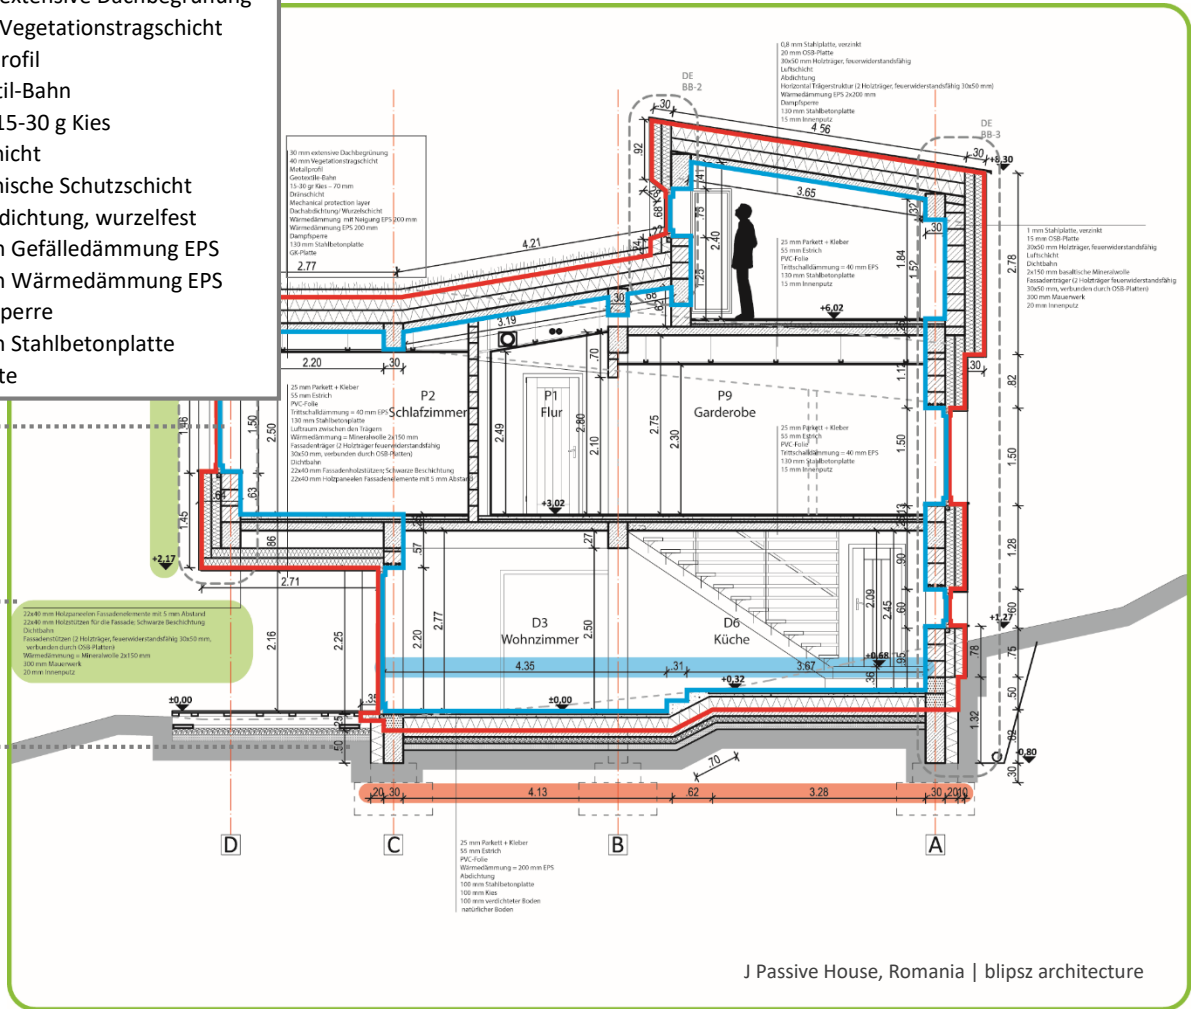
extensive Dachbegrünung
Vegetationstragschicht
rofil
til-Bahn
15-30 g Kies
hicht
nische Schutzschicht
dichtung, wurzelfest
n Gefälledämmung EPS
n Wärmedämmung EPS
perre
n Stahlbetonplatte
te

0,8 mm Stahlplatte, verzinkt
20 mm OSB-Platte
30x50 mm Holzträger, feuerwiderstandsfähig
Luftschicht
Abdichtung
Horizontal Trägerstruktur (2 Holzträger, feuerwiderstandsfähig 30x50 mm)
Wärmedämmung EPS 2x200 mm
Dampfsperre
130 mm Stahlbetonplatte
15 mm Innenputz

30 mm extensive Dachbegrünung
40 mm Vegetationstragschicht
Metallprofil
Geotextile-Bahn
15-30 gr Kies – 70 mm
Dränschicht
Mechanical protection layer
Dachabdichtung/ Wurzelschicht
Wärmedämmung mit Neigung EPS 20-200 mm
Wärmedämmung EPS 200 mm
Dampfsperre
130 mm Stahlbetonplatte
GK-Platte

DE BB-2
DE BB-3

1 mm Stahlplatte, verzinkt
15 mm OSB-Platte
30x50 mm Holzträger, feuerwiderstandsfähig
Luftschicht
Dichtbahn
2x150 mm basaltische Mineralwolle
Fassadenträger (2 Holzträger feuerwiderstandsfähig 30x50 mm, verbunden durch OSB-Platten)
300 mm Mauerwerk
20 mm Innenputz

25 mm Parkett + Kleber
55 mm Estrich
PVC-Folie
Trittschalldämmung = 40 mm EPS
130 mm Stahlbetonplatte
15 mm Innenputz

25 mm Parkett + Kleber
55 mm Estrich
PVC-Folie
Trittschalldämmung = 40 mm EPS
130 mm Stahlbetonplatte
Luftraum zwischen den Trägern
Wärmedämmung = Mineralwolle 2x150 mm
Fassadenträger (2 Holzträger feuerwiderstandsfähig 30x50 mm, verbunden durch OSB-Platten)
Dichtbahn
22x40 mm Fassadenholzstützen; Schwarze Beschichtung
22x40 mm Holzpaneelen Fassadenelemente mit 5 mm Abstand

25 mm Parkett + Kleber
55 mm Estrich
PVC-Folie
Trittschalldämmung = 40 mm EPS
130 mm Stahlbetonplatte
15 mm Innenputz

22x40 mm Holzpaneelen Fassadenelemente mit 5 mm Abstand
22x40 mm Holzstützen für die Fassade; Schwarze Beschichtung
Dichtbahn
Fassadenstützen (2 Holzträger, feuerwiderstandsfähig 30x50 mm, verbunden durch OSB-Platten)
Wärmedämmung = Mineralwolle 2x150 mm
300 mm Mauerwerk
20 mm Innenputz

P2 Schlafzimmer
P1 Flur
P9 Garderobe
D3 Wohnzimmer
D6 Küche

4.56 3.65 4.21 2.77 3.19 2.20 2.71 4.35 3.67 4.13 3.28
+8.30 +6.02 +3.02 +2.17 +0.68 +0.32 ±0.00 ±0.00 -0.80

D C B A

25 mm Parkett + Kleber
55 mm Estrich
PVC-Folie
Wärmedämmung = 200 mm EPS
Abdichtung
100 mm Stahlbetonplatte
100 mm Kies
100 mm verdichteter Boden
natürlicher Boden

J Passive House, Romania | blipsz architecture